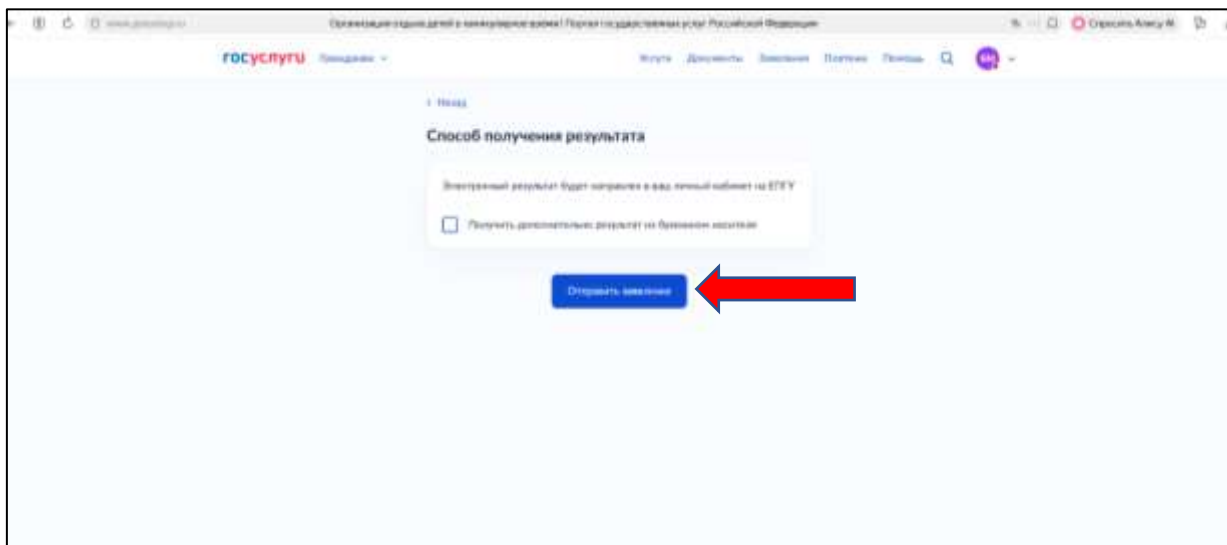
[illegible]

Организация отдыха детей в каникулярное время | Портал государственных услуг Российской Федерации

Спросить Алису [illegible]

госуслуги Гражданам

Услуги Документы Заявления Платежи Помощь

< Назад

Способ получения результата

Электронный результат будет направлен в ваш личный кабинет на ЕПГУ

Получить дополнительно результат на бумажном носителе

Отправить заявление